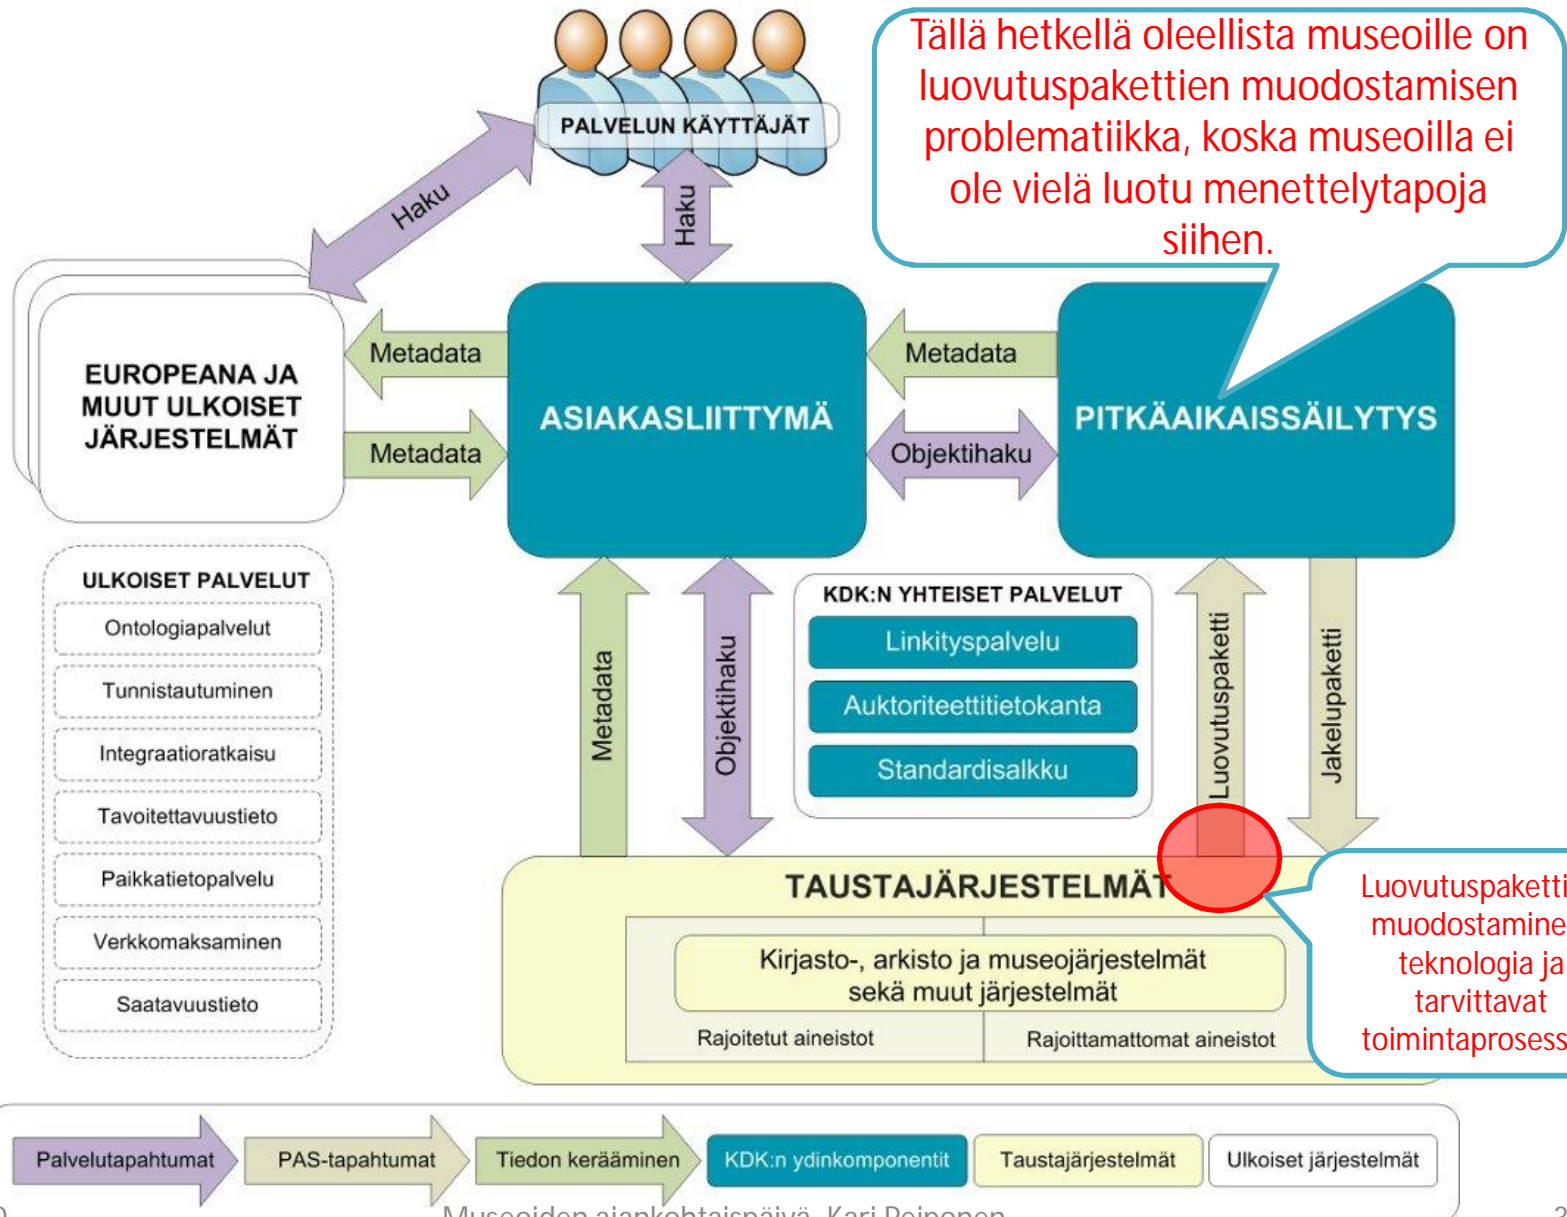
Tällä hetkellä oleellista museoille on luovutuspakettien muodostamisen problematiikka, koska museoilla ei ole vielä luotu menettelytapoja siihen.

PALVELUN KÄYTTÄJÄT

Haku

Haku

EUROPEANA JA MUUT ULKOISET JÄRJESTELMÄT

Metadata

Metadata

ASIAKASLIITTYMÄ

Metadata

Objektihaku

PITKÄAIKAISSÄILYTYS

ULKOISET PALVELUT
Ontologiapalvelut
Tunnistautuminen
Integraatioratkaisu
Tavoitettavuustieto
Paikkatietopalvelu
Verkkomaksaminen
Saatavuustieto

Metadata

Objektihaku

KDK:N YHTEISET PALVELUT
Linkityspalvelu
Auktoriteettitietokanta
Standardisalkku

Luovutuspaketti

Jakelupaketti

TAUSTAJÄRJESTELMÄT
Kirjasto-, arkisto ja museojärjestelmät sekä muut järjestelmät
Rajoitetut aineistot
Rajoittamattomat aineistot

Luovutuspaketti muodostamine teknologia ja tarvittavat toimintaprosess

Palvelutapahtumat
PAS-tapahtumat
Tiedon kerääminen
KDK:n ydinkomponentit
Taustajärjestelmät
Ulkoiset järjestelmät

Museoiden ajankohtaispäivä, Kari Peiponen